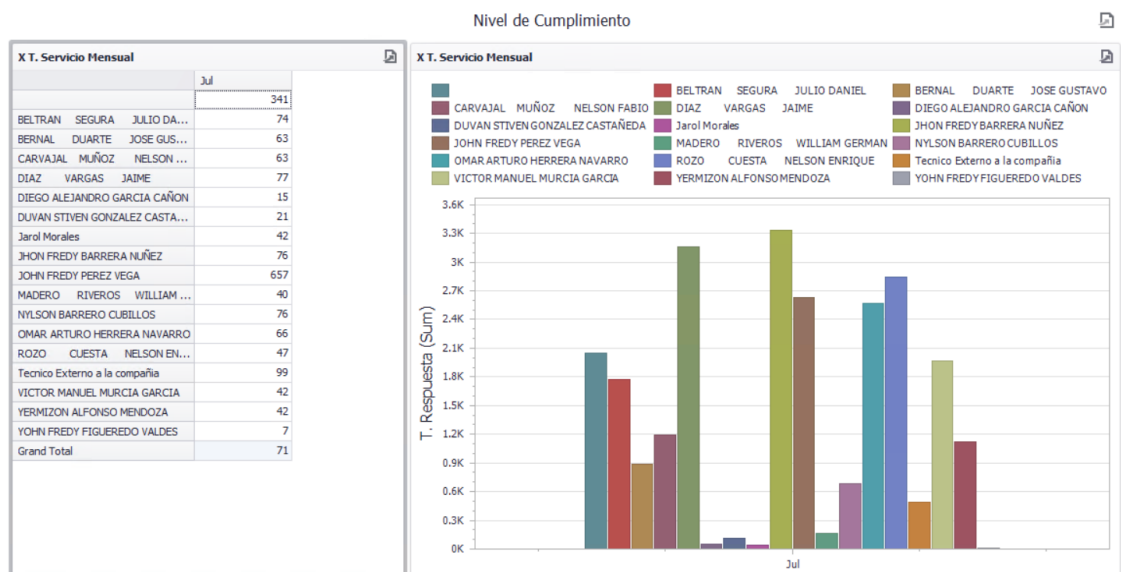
Nivel de Cumplimiento

X T. Servicio Mensual

| | Jul |
|---|---|
| | 341 |
| BELTRAN SEGURA JULIO DA... | 74 |
| BERNAL DUARTE JOSE GUS... | 63 |
| CARVAJAL MUÑOZ NELSON ... | 63 |
| DIAZ VARGAS JAIME | 77 |
| DIEGO ALEJANDRO GARCIA CAÑON | 15 |
| DUVAN STIVEN GONZALEZ CASTA... | 21 |
| Jarol Morales | 42 |
| JHON FREDY BARRERA NUÑEZ | 76 |
| JOHN FREDY PEREZ VEGA | 657 |
| MADERO RIVEROS WILLIAM ... | 40 |
| NYLSON BARRERO CUBILLOS | 76 |
| OMAR ARTURO HERRERA NAVARRO | 66 |
| ROZO CUESTA NELSON EN... | 47 |
| Tecnico Externo a la compañia | 99 |
| VICTOR MANUEL MURCIA GARCIA | 42 |
| YERMIZON ALFONSO MENDOZA | 42 |
| YOHN FREDY FIGUEREDO VALDES | 7 |
| Grand Total | 71 |

X T. Servicio Mensual

BELTRAN SEGURA JULIO DANIEL
BERNAL DUARTE JOSE GUSTAVO
CARVAJAL MUÑOZ NELSON FABIO
DIAZ VARGAS JAIME
DIEGO ALEJANDRO GARCIA CAÑON
DUVAN STIVEN GONZALEZ CASTAÑEDA
Jarol Morales
JHON FREDY BARRERA NUÑEZ
JOHN FREDY PEREZ VEGA
MADERO RIVEROS WILLIAM GERMAN
NYLSON BARRERO CUBILLOS
OMAR ARTURO HERRERA NAVARRO
ROZO CUESTA NELSON ENRIQUE
Tecnico Externo a la compañia
VICTOR MANUEL MURCIA GARCIA
YERMIZON ALFONSO MENDOZA
YOHN FREDY FIGUEREDO VALDES

T. Respuesta (Sum)
3.6K
3.3K
3K
2.7K
2.4K
2.1K
1.8K
1.5K
1.2K
0.9K
0.6K
0.3K
0K
Jul